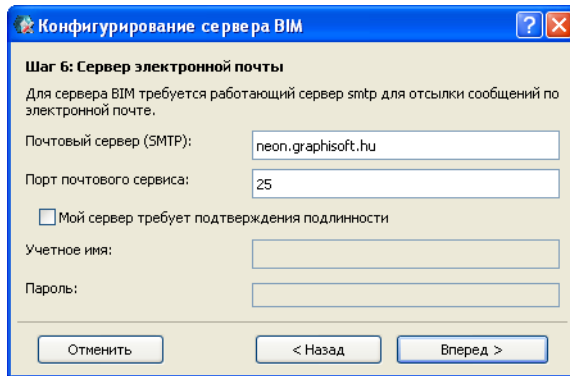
Конфигурирование сервера BIM

Шаг 6: Сервер электронной почты

Для сервера BIM требуется работающий сервер smtp для отсылки сообщений по электронной почте.

Почтовый сервер (SMTP): neon.graphisoft.hu

Порт почтового сервиса: 25

Мой сервер требует подтверждения подлинности

Учетное имя:

Пароль:

Отменить

< Назад

Вперед >